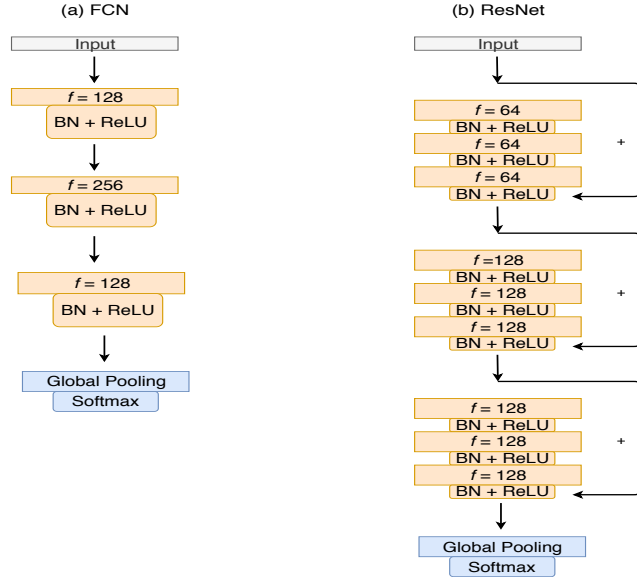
(a) FCN

Input

$f = 128$

BN + ReLU

$f = 256$

BN + ReLU

$f = 128$

BN + ReLU

Global Pooling

Softmax

(b) ResNet

Input

$f = 64$

BN + ReLU

$f = 64$

BN + ReLU

$f = 64$

BN + ReLU

+

$f = 128$

BN + ReLU

$f = 128$

BN + ReLU

$f = 128$

BN + ReLU

+

$f = 128$

BN + ReLU

$f = 128$

BN + ReLU

$f = 128$

BN + ReLU

+

Global Pooling

Softmax